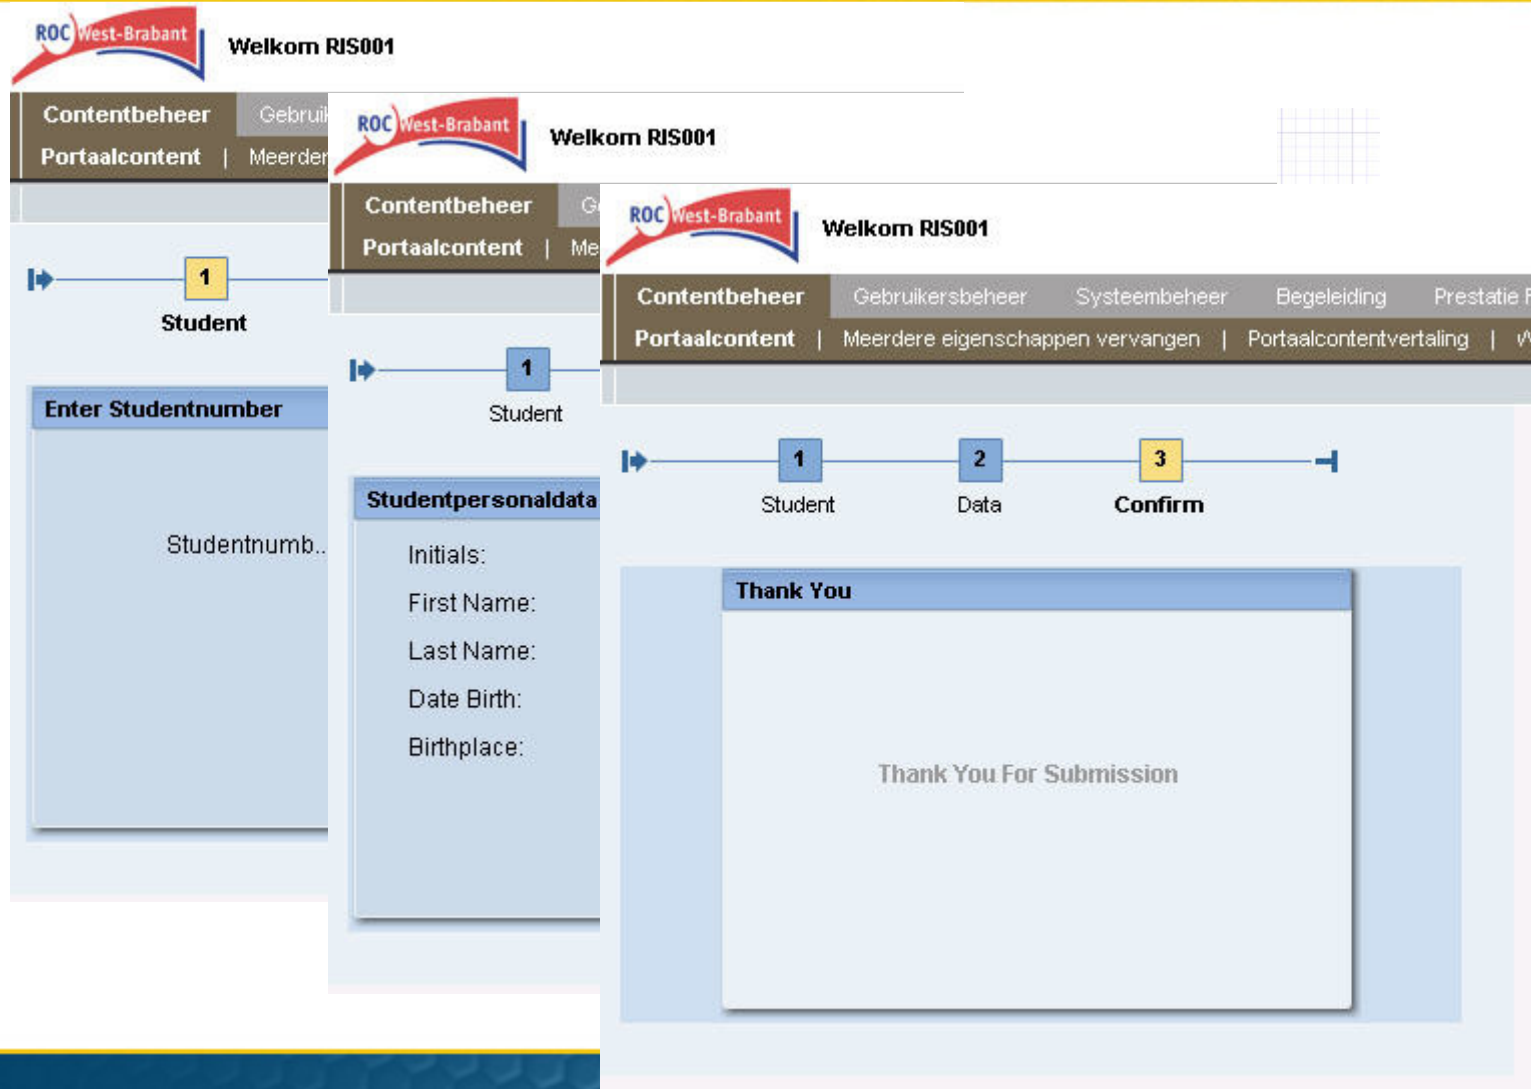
ROC West-Brabant

Welkom RIS001

Contentbeheer | Gebrui

Portaalcontent | Meerder

1

Student

Enter Studentnumber

Studentnumb..

ROC West-Brabant

Welkom RIS001

Contentbeheer | Ge

Portaalcontent | Me

1

Student

Studentpersonaldata

Initials:

First Name:

Last Name:

Date Birth:

Birthplace:

ROC West-Brabant

Welkom RIS001

Contentbeheer | Gebruikersbeheer | Systeembeheer | Begeleiding | Prestatie F

Portaalcontent | Meerdere eigenschappen vervangen | Portaalcontentvertaling | W

1 Student

2 Data

3 Confirm

Thank You

Thank You For Submission